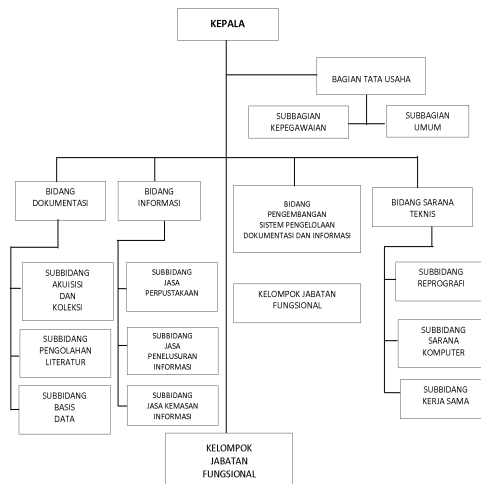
KEPALA

BAGIAN TATA USAHA

SUBBAGIAN KEPEGAWAIAN

SUBBAGIAN UMUM

BIDANG DOKUMENTASI

BIDANG INFORMASI

BIDANG PENGEMBANGAN SISTEM PENGELOLAAN DOKUMENTASI DAN INFORMASI

BIDANG SARANA TEKNIS

SUBBIDANG AKUISISI DAN KOLEKSI

SUBBIDANG PENGOLAHAN LITERATUR

SUBBIDANG BASIS DATA

SUBBIDANG JASA PERPUSTAKAAN

SUBBIDANG JASA PENELUSURAN INFORMASI

SUBBIDANG JASA KEMASAN INFORMASI

KELOMPOK JABATAN FUNGSIONAL

SUBBIDANG REPROGRAFI

SUBBIDANG SARANA KOMPUTER

SUBBIDANG KERJA SAMA

KELOMPOK JABATAN FUNGSIONAL